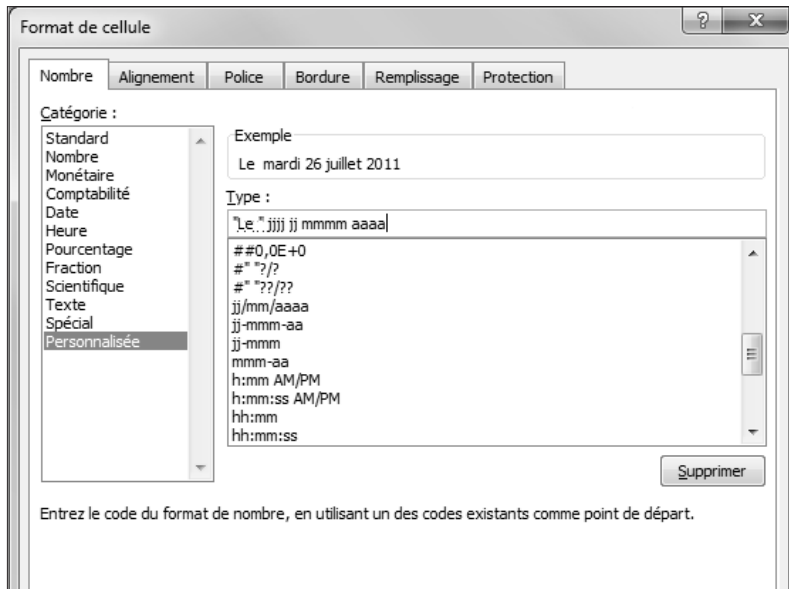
Format de cellule

?

X

Nombre

Alignement

Police

Bordure

Remplissage

Protection

Catégorie :

Standard
Nombre
Monétaire
Comptabilité
Date
Heure
Pourcentage
Fraction
Scientifique
Texte
Spécial
Personnalisée

Exemple

Le mardi 26 juillet 2011

Type :

"Le " jjjj jj mmmm aaaa

##0,0E+0
#" "?/?
#" "??/??
jj/mm/aaaa
jj-mmm-aa
jj-mmm
mmm-aa
h:mm AM/PM
h:mm:ss AM/PM
hh:mm
hh:mm:ss

Supprimer

Entrez le code du format de nombre, en utilisant un des codes existants comme point de départ.